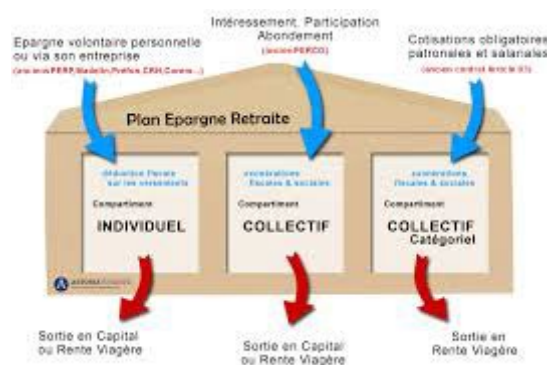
Epargne volontaire personnelle ou via son entreprise
(ex-PERP, Madelin, Préfon, CRH, Corem...)

Intéressement, Participation Abondement
(ex-PERCO)

Cotisations obligatoires patronales et salariales
(ex-contrat Article 83)

Plan Epargne Retraite

déduction fiscale sur les versements
Compartiment
INDIVIDUEL

exonérations fiscales & sociales
Compartiment
COLLECTIF

exonérations fiscales & sociales
Compartiment
COLLECTIF
Catégoriel

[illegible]

Sortie en Capital ou Rente Viagère

Sortie en Capital ou Rente Viagère

Sortie en Rente Viagère